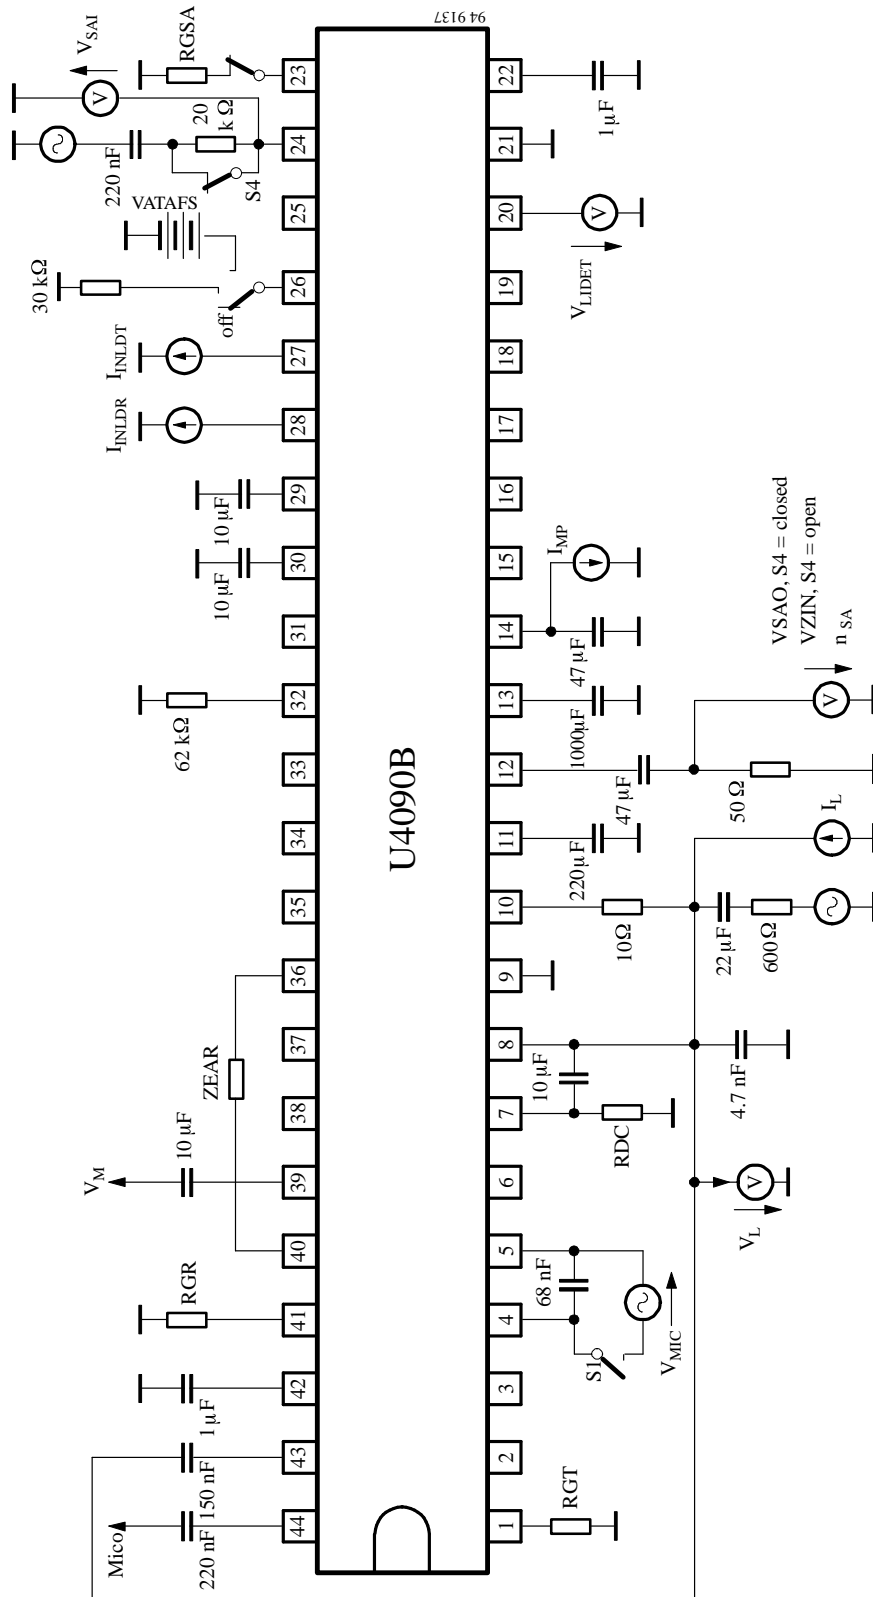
94 9137

U4090B

$V_{SAI}$
RGSA
20 k Ω
220 nF
S4
VATAFS
30 kΩ
off
$I_{INLDT}$
$I_{INLDR}$
10 µF
10 µF
62 kΩ
ZEAR
10 µF
$V_M$
RGR
1 µF
150 nF
220 nF
Mico

23
24
25
26
27
28
29
30
31
32
33
34
35
36
37
38
39
40
41
42
43
44

22
21
20
19
18
17
16
15
14
13
12
11
10
9
8
7
6
5
4
3
2
1

1 µF
$V_{LIDET}$
$I_{MP}$
47 µF
1000µF
47 µF
220µF
10Ω
10 µF
RDC
68 nF
S1
$V_{MIC}$
RGT
VSAO, S4 = closed
VZIN, S4 = open
$n_{SA}$
50 Ω
$I_L$
22 µF
600Ω
4.7 nF
$V_L$